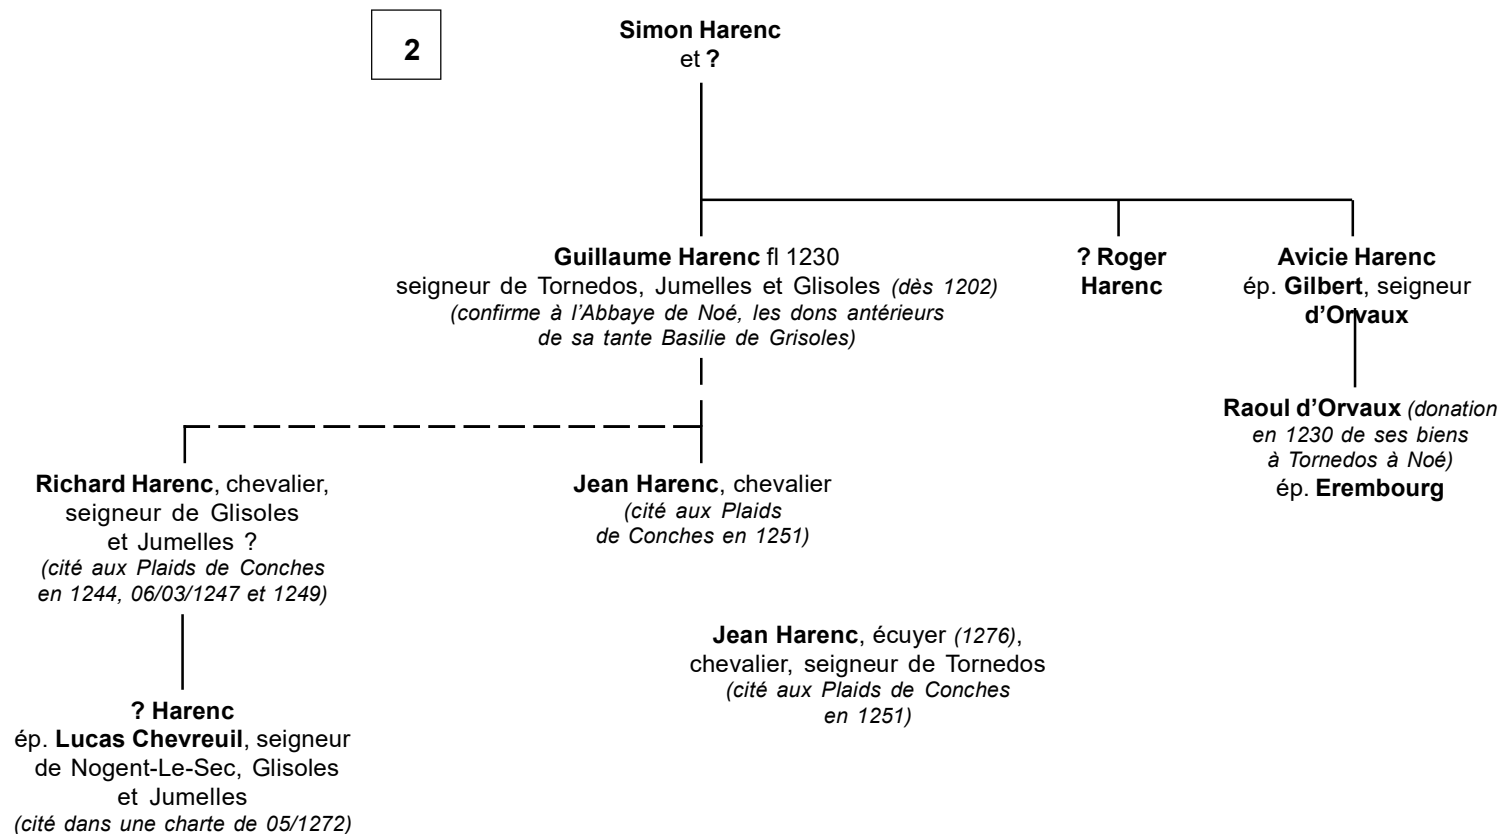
2

Simon Harenc
et ?

Guillaume Harenc fl 1230
seigneur de Tornedos, Jumelles et Glisoles (dès 1202)
(confirme à l'Abbaye de Noé, les dons antérieurs de sa tante Basilie de Grisoles)

? Roger Harenc

Avicie Harenc
ép. Gilbert, seigneur d'Orvaux

Raoul d'Orvaux (donation en 1230 de ses biens à Tornedos à Noé)
ép. Erembourg

Richard Harenc, chevalier, seigneur de Glisoles et Jumelles ?
(cité aux Plaids de Conches en 1244, 06/03/1247 et 1249)

Jean Harenc, chevalier
(cité aux Plaids de Conches en 1251)

Jean Harenc, écuyer (1276), chevalier, seigneur de Tornedos
(cité aux Plaids de Conches en 1251)

? Harenc
ép. Lucas Chevreuil, seigneur de Nogent-Le-Sec, Glisoles et Jumelles
(cité dans une charte de 05/1272)